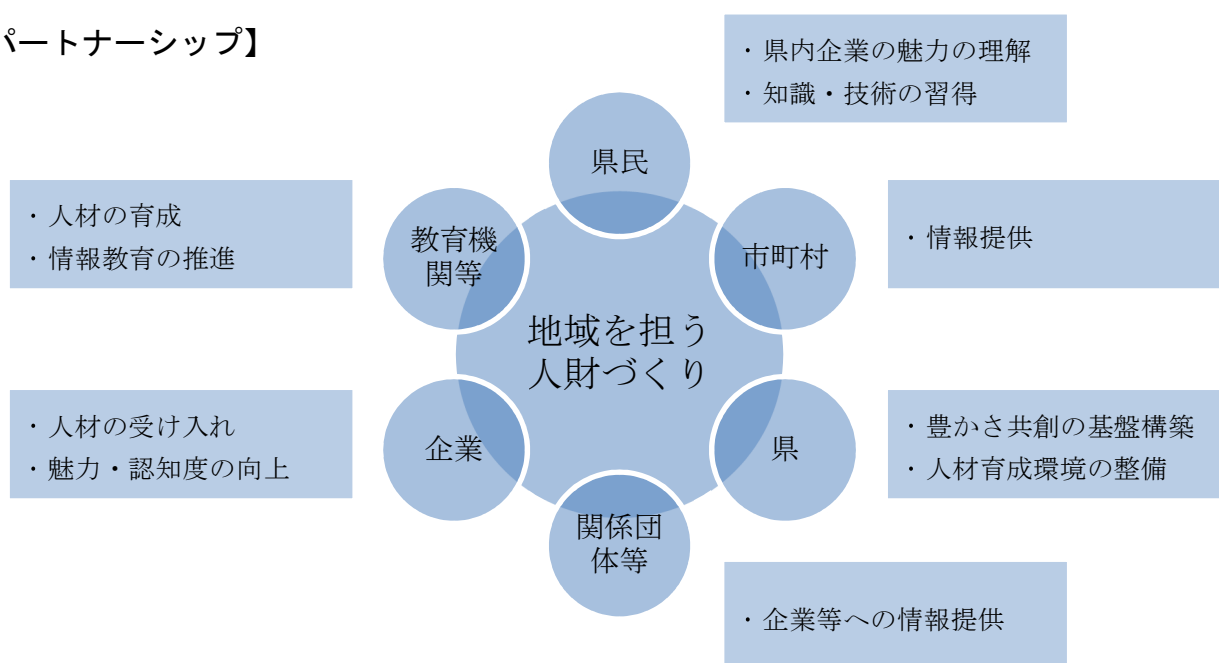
パートナーシップ】

・県内企業の魅力の理解
・知識・技術の習得

県民

・人材の育成
・情報教育の推進

教育機関等

市町村

・情報提供

地域を担う人財づくり

・人材の受け入れ
・魅力・認知度の向上

企業

県

・豊かさ共創の基盤構築
・人材育成環境の整備

関係団体等

・企業等への情報提供